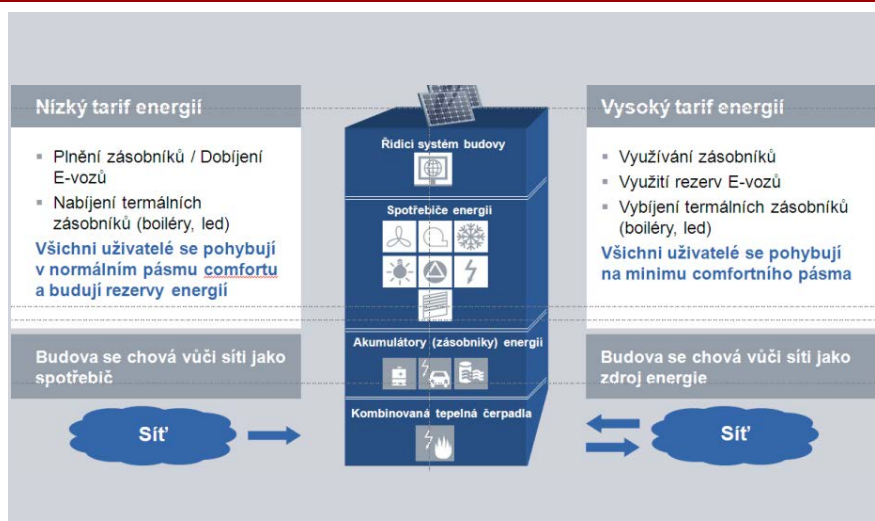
Nízký tarif energií

- Plnění zásobníků / Dobíjení E-vozů
- Nabíjení termálních zásobníků (boiléry, led)

Všichni uživatelé se pohybují v normálním pásmu comfortu a budují rezervy energií

Budova se chová vůči síti jako spotřebič

Síť

Řídicí systém budovy

Spotřebiče energií

Akumulátory (zásobníky) energií

Kombinovaná tepelná čerpadla

Vysoký tarif energií

- Využívání zásobníků
- Využití rezerv E-vozů
- Vybíjení termálních zásobníků (boiléry, led)

Všichni uživatelé se pohybují na minimu comfortního pásma

Budova se chová vůči síti jako zdroj energie

Síť